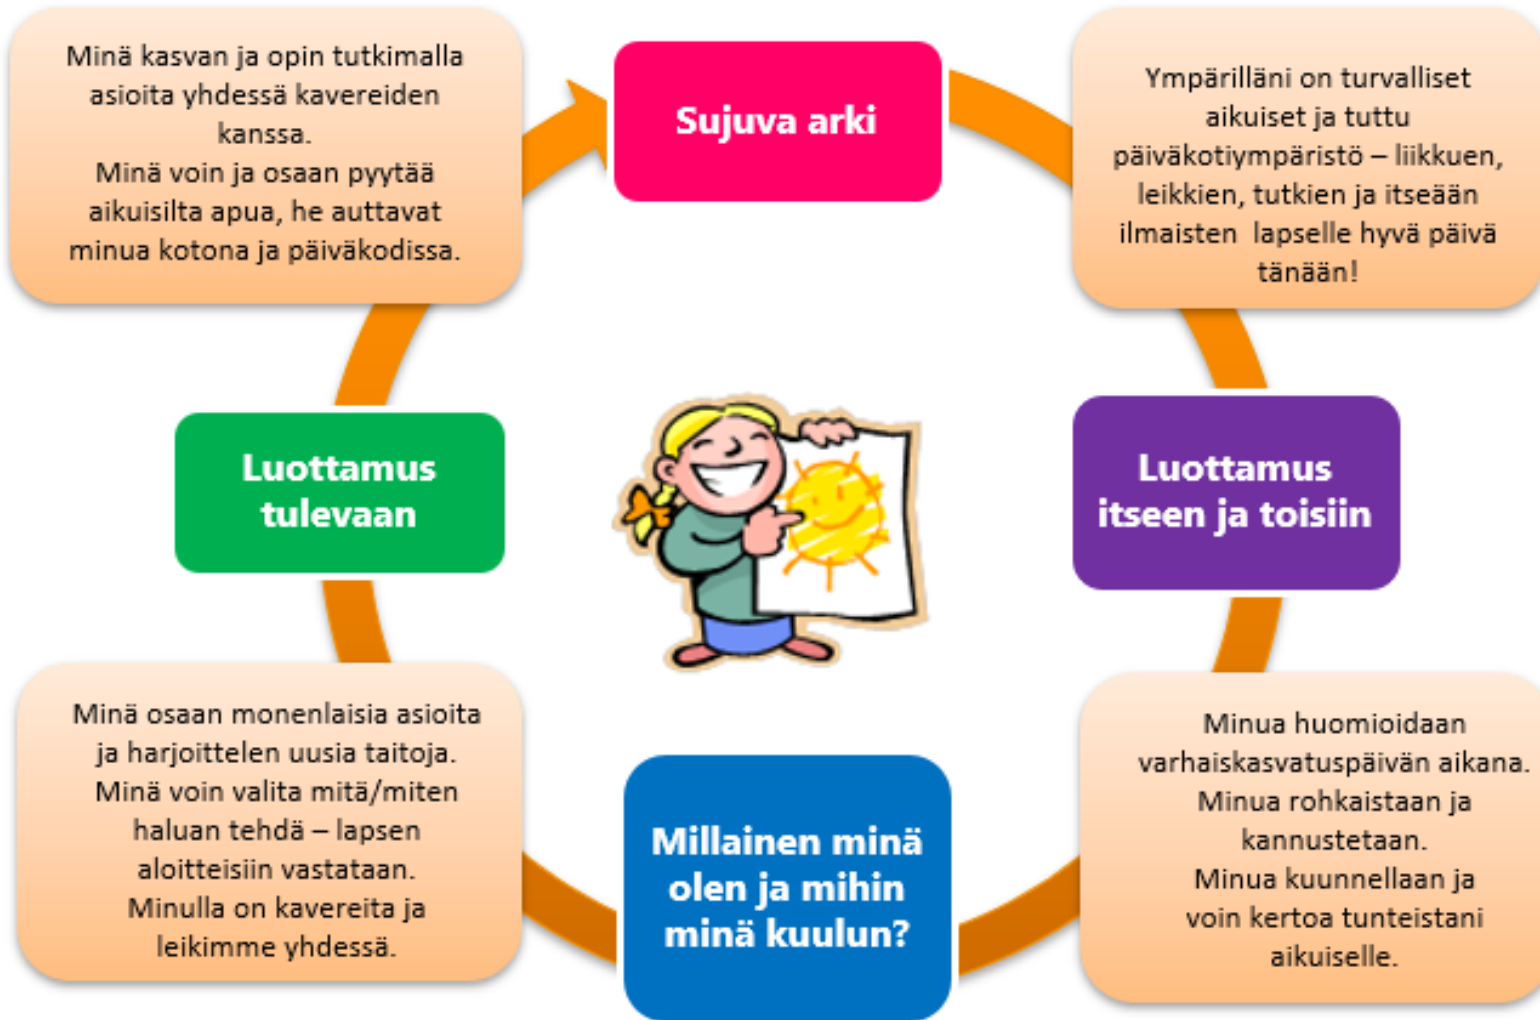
Minä kasvan ja opin tutkimalla asioita yhdessä kavereiden kanssa.
Minä voin ja osaan pyytää aikuisilta apua, he auttavat minua kotona ja päiväkodissa.

Sujuva arki

Ympärilläni on turvalliset aikuiset ja tuttu päiväkotiympäristö – liikkuen, leikkien, tutkien ja itseään ilmaisten lapselle hyvä päivä tänään!

Luottamus tulevaan

Luottamus itseen ja toisiin

Minä osaan monenlaisia asioita ja harjoittelen uusia taitoja.
Minä voin valita mitä/miten haluan tehdä – lapsen aloitteisiin vastataan.
Minulla on kavereita ja leikimme yhdessä.

Millainen minä olen ja mihin minä kuulun?

Minua huomioidaan varhaiskasvatuspäivän aikana.
Minua rohkaistaan ja kannustetaan.
Minua kuunnellaan ja voin kertoa tunteistani aikuiselle.